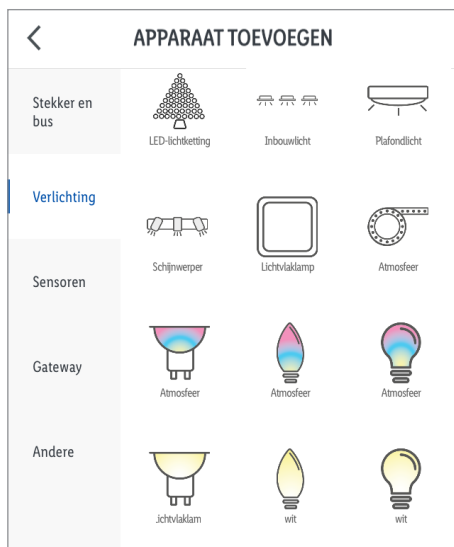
APPARAAT TOEVOEGEN

Stekker en bus

Verlichting

Sensoren

Gateway

Andere

LED-lichtketting

Inbouwlicht

Plafondlicht

Schijnwerper

Lichtvlaklamp

Atmosfeer

Atmosfeer

Atmosfeer

Atmosfeer

.ichtvlaklam

wit

wit